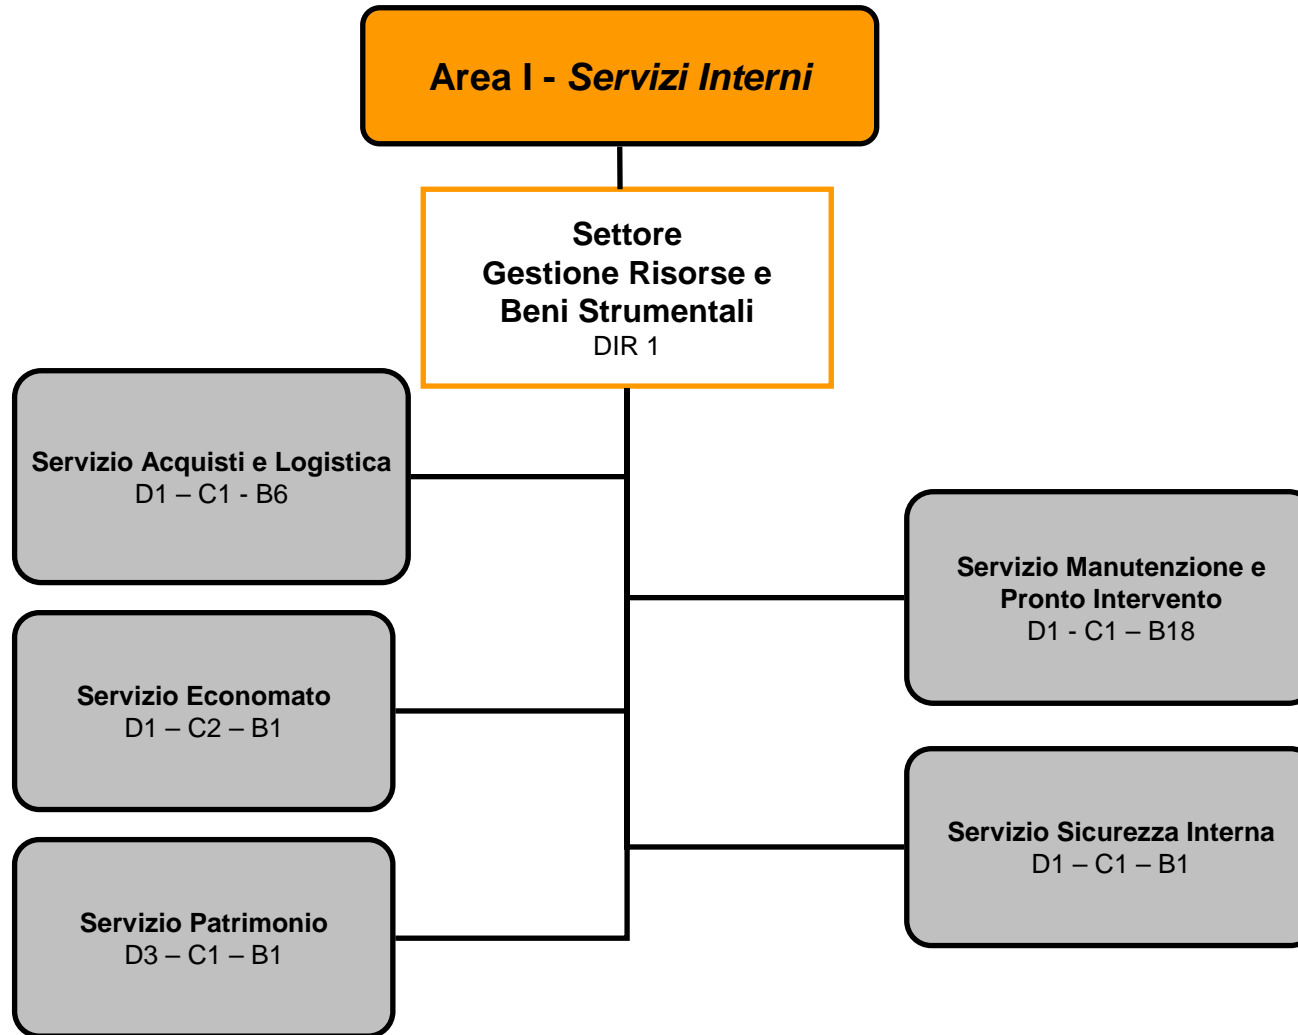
Area I - Servizi Interni

Settore
Gestione Risorse e
Beni Strumentali
DIR 1

Servizio Acquisti e Logistica
D1 – C1 - B6

Servizio Economato
D1 – C2 – B1

Servizio Patrimonio
D3 – C1 – B1

Servizio Manutenzione e
Pronto Intervento
D1 - C1 – B18

Servizio Sicurezza Interna
D1 – C1 – B1